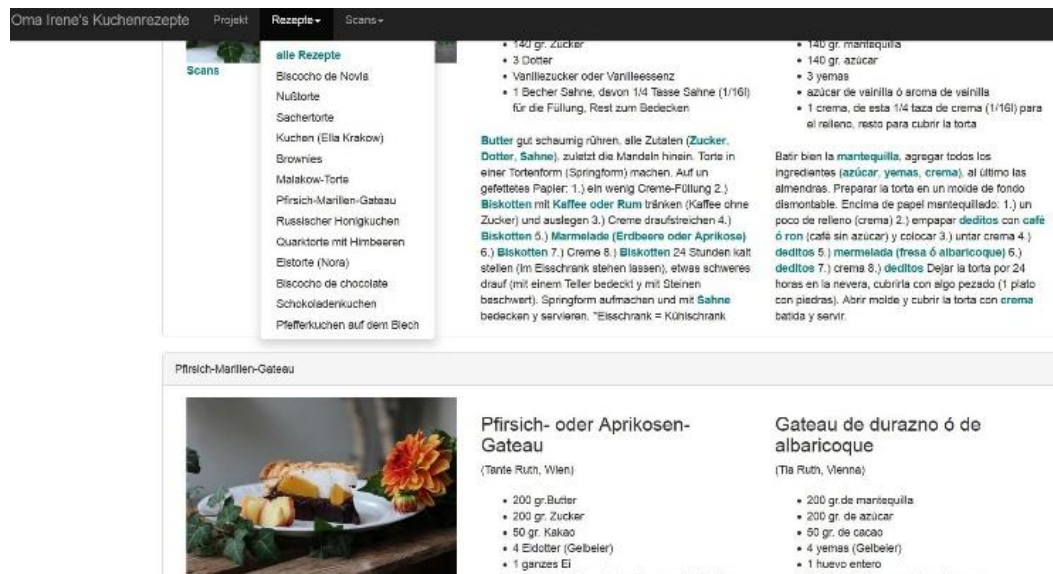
Oma Irene's Kuchenrezepte Projekt Rezepte▾ Scans▾

Scans

alle Rezepte
Biscocho de Novia
Nußtorte
Sachertorte
Kuchen (Ella Krakow)
Brownies
Malakow-Torte
Pfirsich-Marillen-Gateau
Russischer Honigkuchen
Quarktorte mit Himbeeren
Eistorte (Nora)
Biscocho de chocolate
Schokoladenkuchen
Pfefferkuchen auf dem Blech

• 140 gr. Zucker
• 3 Dotter
• Vanillezucker oder Vanilleessenz
• 1 Becher Sahne, davon 1/4 Tasse Sahne (1/16l) für die Füllung, Rest zum Bedecken

Butter gut schaumig rühren, alle Zutaten (Zucker, Dotter, Sahne), zuletzt die Mandeln hinein. Torte in einer Tortenform (Springform) machen. Auf un gefettetes Papier: 1.) ein wenig Creme-Füllung 2.) Biskotten mit Kaffee oder Rum tränken (Kaffee ohne Zucker) und auslegen 3.) Creme draufstreichen 4.) Biskotten 5.) Marmelade (Erdbeere oder Aprikose) 6.) Biskotten 7.) Creme 8.) Biskotten 24 Stunden kalt stellen (im Eisschrank stehen lassen), etwas schweres drauf (mit einem Teller bedeckt y mit Steinen beschwert). Springform aufmachen und mit Sahne bedecken y servieren. *Eisschrank = Kühlschrank

• 140 gr. mantequilla
• 140 gr. azúcar
• 3 yemas
• azúcar de vainilla ó aroma de vainilla
• 1 crema, de esta 1/4 taza de crema (1/16l) para el relleno, resto para cubrir la torta

Batir bien la mantequilla, agregar todos los ingredientes (azúcar, yemas, crema), al último las almendras. Preparar la torta en un molde de fondo dismontable. Encima de papel mantequillado: 1.) un poco de relleno (crema) 2.) empapar deditos con café ó ron (café sin azúcar) y colocar 3.) untar crema 4.) deditos 5.) mermelada (fresa ó albaricoque) 6.) deditos 7.) crema 8.) deditos Dejar la torta por 24 horas en la nevera, cubrirla con algo pezado (1 plato con piedras). Abrir molde y cubrir la torta con crema batida y servir.

Pfirsich-Marillen-Gateau

Pfirsich- oder Aprikosen-Gateau

(Tante Ruth, Wien)

• 200 gr.Butter
• 200 gr. Zucker
• 50 gr. Kakao
• 4 Eidotter (Gelbeier)
• 1 ganzes Ei

Gateau de durazno ó de albaricoque

(Tía Ruth, Vienna)

• 200 gr.de mantequilla
• 200 gr. de azúcar
• 50 gr. de cacao
• 4 yemas (Gelbeier)
• 1 huevo entero